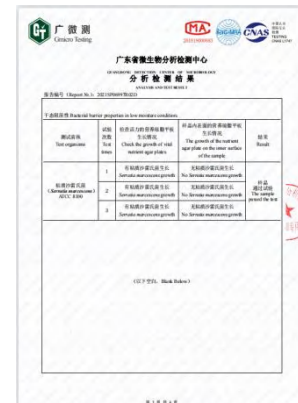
广微测
Gmicro Testing

广东省微生物分析检测中心
GUANGDONG DETECTION CENTER OF MICROBIOLOGY
分析检测结果
ANALYSIS AND TEST RESULT

报告编号 (Report No.): 2021SP00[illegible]

下湿润条件 Bacterial barrier properties in low moisture conditions

| 测试菌株 Test organisms | 试验次数 Test times | 培养皿内的营养琼脂平板生长情况 Check the growth of vital nutrient agar plates | 样品内表面的营养琼脂平板生长情况 The growth of the nutrient agar plate on the inner surface of the sample | 结果 Result |
|---|---|---|---|---|
| 粘质沙雷氏菌 (Serratia marcescens) ATCC 8100 | 1 | 有粘质沙雷氏菌生长 Serratia marcescens growth | 无粘质沙雷氏菌生长 No Serratia marcescens growth | 样品通过试验 The sample passed the test |
| | 2 | 有粘质沙雷氏菌生长 Serratia marcescens growth | 无粘质沙雷氏菌生长 No Serratia marcescens growth | |
| | 3 | 有粘质沙雷氏菌生长 Serratia marcescens growth | 无粘质沙雷氏菌生长 No Serratia marcescens growth | |

(以下空白, Blank Below)

第 页 共 页